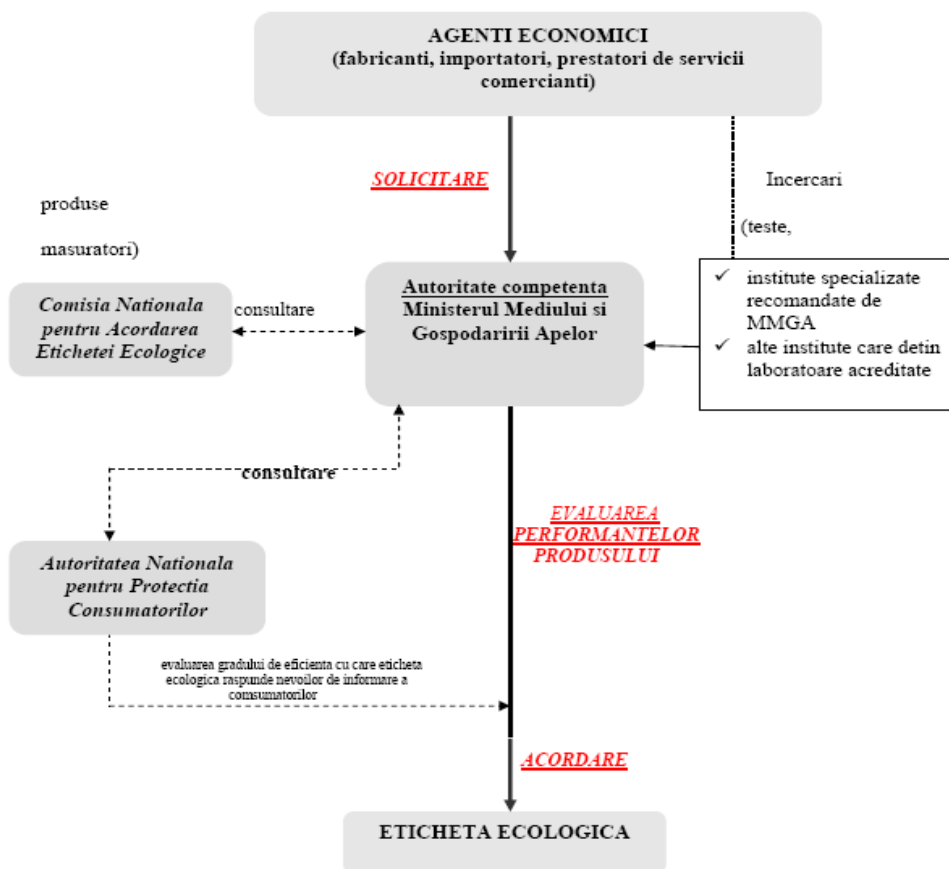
AGENTI ECONOMICI
(fabricanti, importatori, prestatori de servicii comercianti)

SOLICITARE

Incercari

produse

(teste,

masuratori)

Comisia Nationala pentru Acordarea Etichetei Ecologice

consultare

Autoritate competenta
Ministerul Mediului si Gospodaririi Apelor

✓ institute specializate recomandate de MMGA
✓ alte institute care detin laboratoare acreditate

consultare

EVALUAREA PERFORMANTELOR PRODUSULUI

Autoritatea Nationala pentru Protectia Consumatorilor

evaluarea gradului de eficienta cu care eticheta ecologica raspunde nevoilor de informare a consumatorilor

ACORDARE

ETICHETA ECOLOGICA